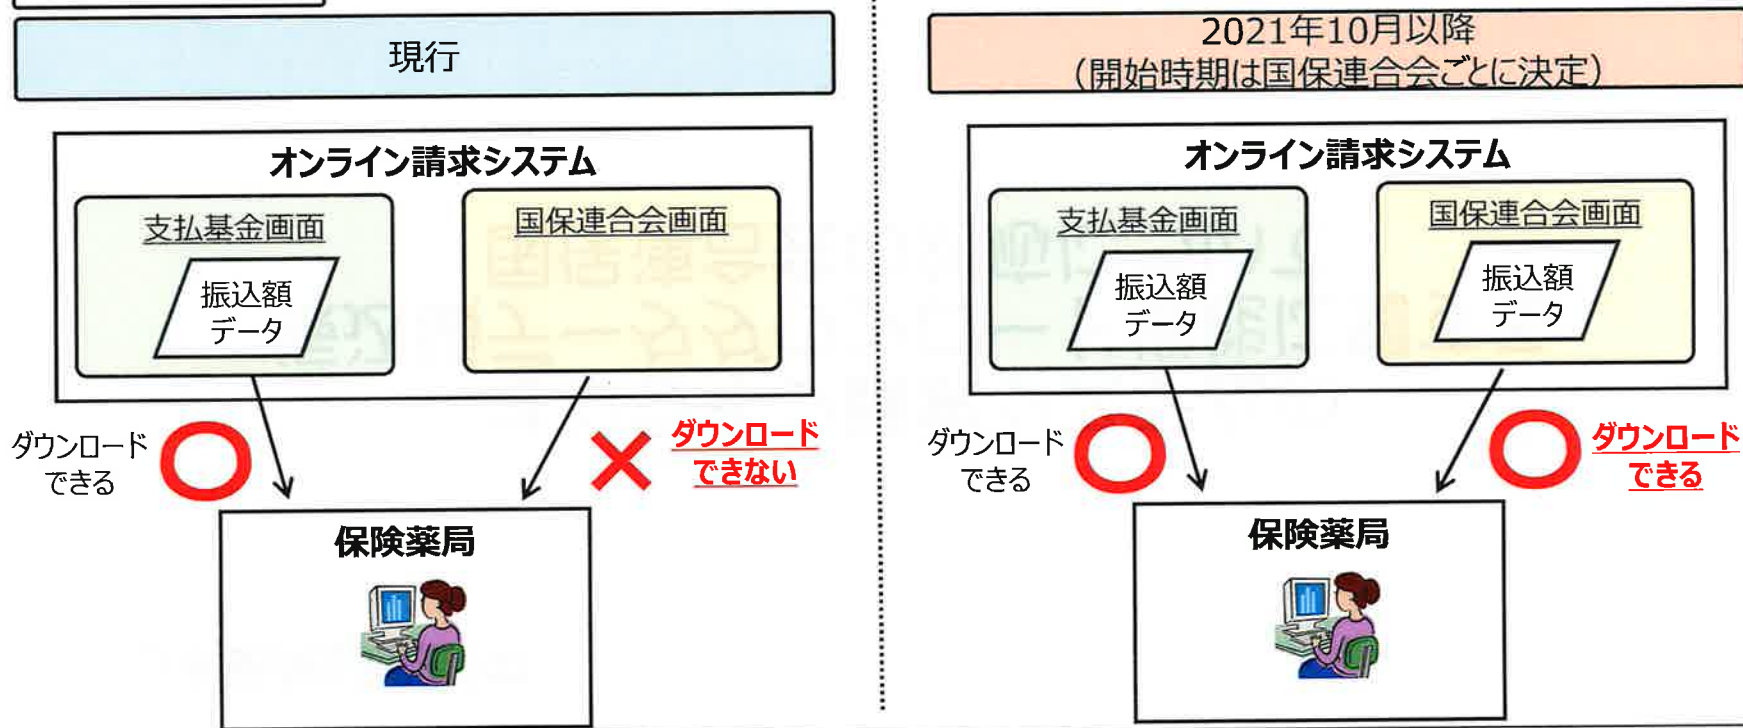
現行

オンライン請求システム

支払基金画面

振込額データ

国保連合会画面

ダウンロードできる

ダウンロードできない

保険薬局

2021年10月以降
（開始時期は国保連合会ごとに決定）

オンライン請求システム

支払基金画面

振込額データ

国保連合会画面

振込額データ

ダウンロードできる

ダウンロードできる

保険薬局